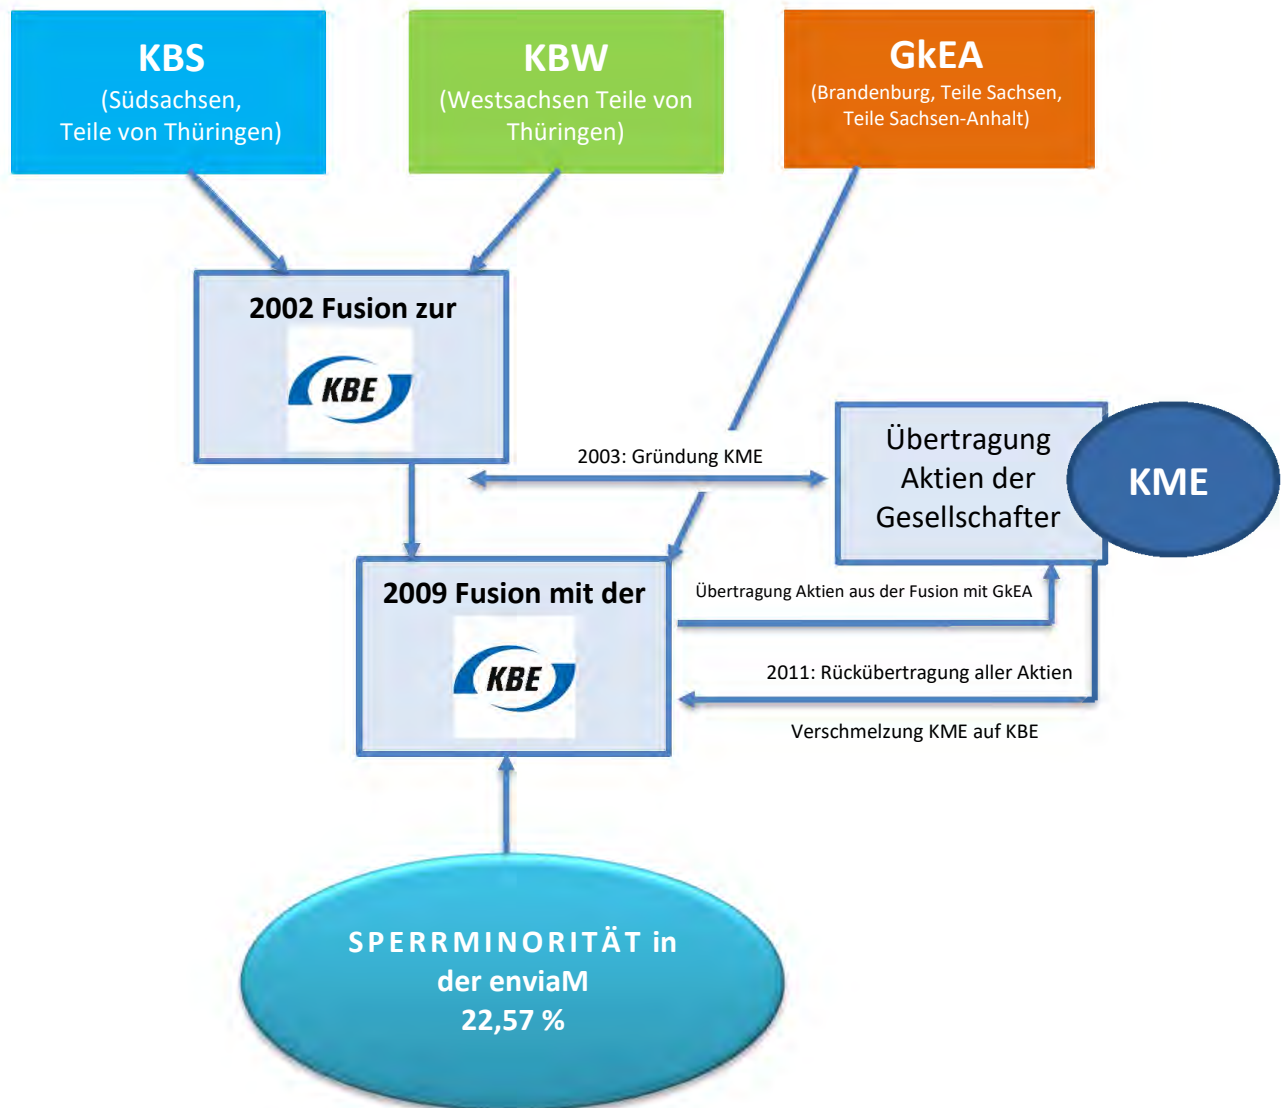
KBS
(Südsachsen, Teile von Thüringen)

KBW
(Westsachsen Teile von Thüringen)

GkEA
(Brandenburg, Teile Sachsen, Teile Sachsen-Anhalt)

2002 Fusion zur

KBE

2003: Gründung KME

Übertragung Aktien der Gesellschafter

KME

2009 Fusion mit der

KBE

Übertragung Aktien aus der Fusion mit GkEA

2011: Rückübertragung aller Aktien

Verschmelzung KME auf KBE

SPERRMINORITÄT in der enviaM
22,57 %